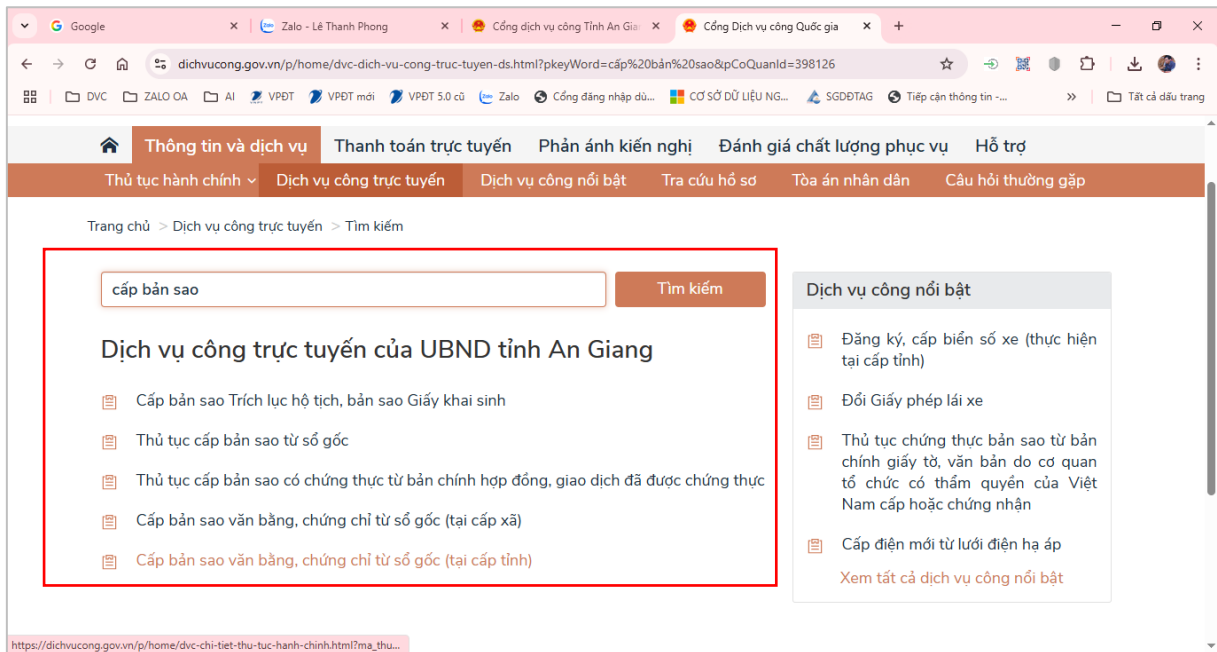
Google
Zalo - Lê Thanh Phong
Cổng dịch vụ công Tỉnh An Gian
Cổng Dịch vụ công Quốc gia

dichvucong.gov.vn/p/home/dvc-dich-vu-cong-truc-tuyen-ds.html?pkeyWord=cấp%20bản%20sao&pCoQuanId=398126

DVC  ZALO OA  AI  VPĐT  VPĐT mới  VPĐT 5.0 cũ  Zalo  Cổng đăng nhập dù...  CƠ SỞ DỮ LIỆU NG...  SGDĐTAG  Tiếp cận thông tin -...  Tất cả dấu trang

Thông tin và dịch vụ  Thanh toán trực tuyến  Phản ánh kiến nghị  Đánh giá chất lượng phục vụ  Hỗ trợ

Thủ tục hành chính  Dịch vụ công trực tuyến  Dịch vụ công nổi bật  Tra cứu hồ sơ  Tòa án nhân dân  Câu hỏi thường gặp

Trang chủ > Dịch vụ công trực tuyến > Tìm kiếm

cấp bản sao
Tìm kiếm

Dịch vụ công trực tuyến của UBND tỉnh An Giang

Cấp bản sao Trích lục hộ tịch, bản sao Giấy khai sinh
Thủ tục cấp bản sao từ sổ gốc
Thủ tục cấp bản sao có chứng thực từ bản chính hợp đồng, giao dịch đã được chứng thực
Cấp bản sao văn bằng, chứng chỉ từ sổ gốc (tại cấp xã)
Cấp bản sao văn bằng, chứng chỉ từ sổ gốc (tại cấp tỉnh)

Dịch vụ công nổi bật

Đăng ký, cấp biển số xe (thực hiện tại cấp tỉnh)
Đổi Giấy phép lái xe
Thủ tục chứng thực bản sao từ bản chính giấy tờ, văn bản do cơ quan tổ chức có thẩm quyền của Việt Nam cấp hoặc chứng nhận
Cấp điện mới từ lưới điện hạ áp
Xem tất cả dịch vụ công nổi bật

https://dichvucong.gov.vn/p/home/dvc-chi-tiet-thu-tuc-hanh-chinh.html?ma_thu...